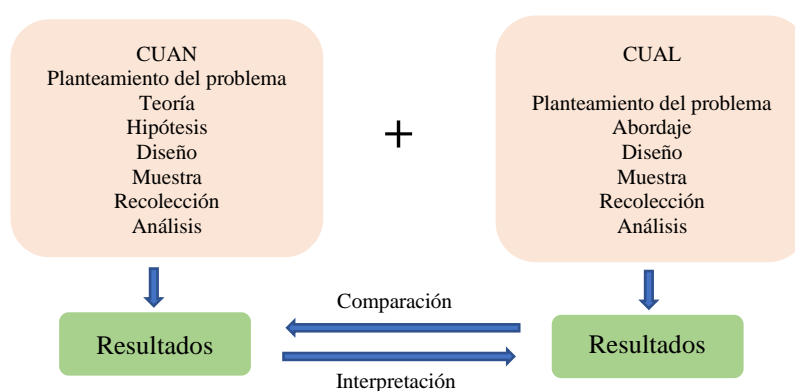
CUAN
Planteamiento del problema
Teoría
Hipótesis
Diseño
Muestra
Recolección
Análisis

+

CUAL

Planteamiento del problema
Abordaje
Diseño
Muestra
Recolección
Análisis

Resultados

Comparación

Interpretación

Resultados